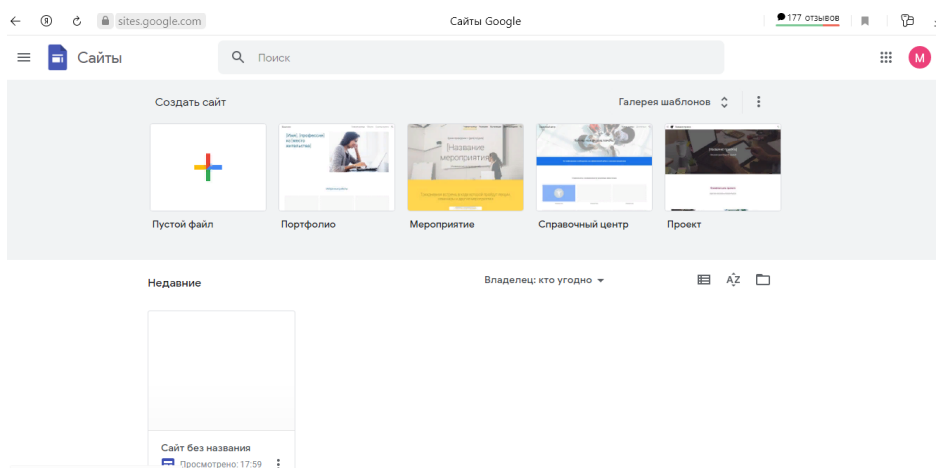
sites.google.com
Сайты Google
177 отзывов

Сайты
Поиск
M

Создать сайт
Галерея шаблонов

[Имя, Профессия] Портфолио
[Название мероприятия]

Пустой файл
Портфолио
Мероприятие
Справочный центр
Проект

Недавние
Владелец: кто угодно

Сайт без названия
Просмотрено: 17:59